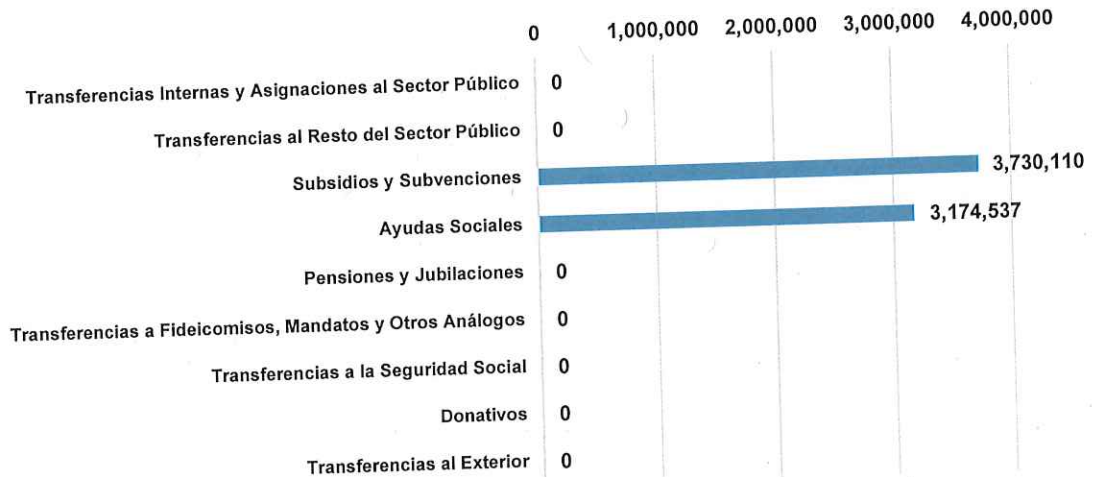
0 1,000,000 2,000,000 3,000,000 4,000,000

Transferencias Internas y Asignaciones al Sector Público 0

Transferencias al Resto del Sector Público 0

Subsidios y Subvenciones 3,730,110

Ayudas Sociales 3,174,537

Pensiones y Jubilaciones 0

Transferencias a Fideicomisos, Mandatos y Otros Análogos 0

Transferencias a la Seguridad Social 0

Donativos 0

Transferencias al Exterior 0